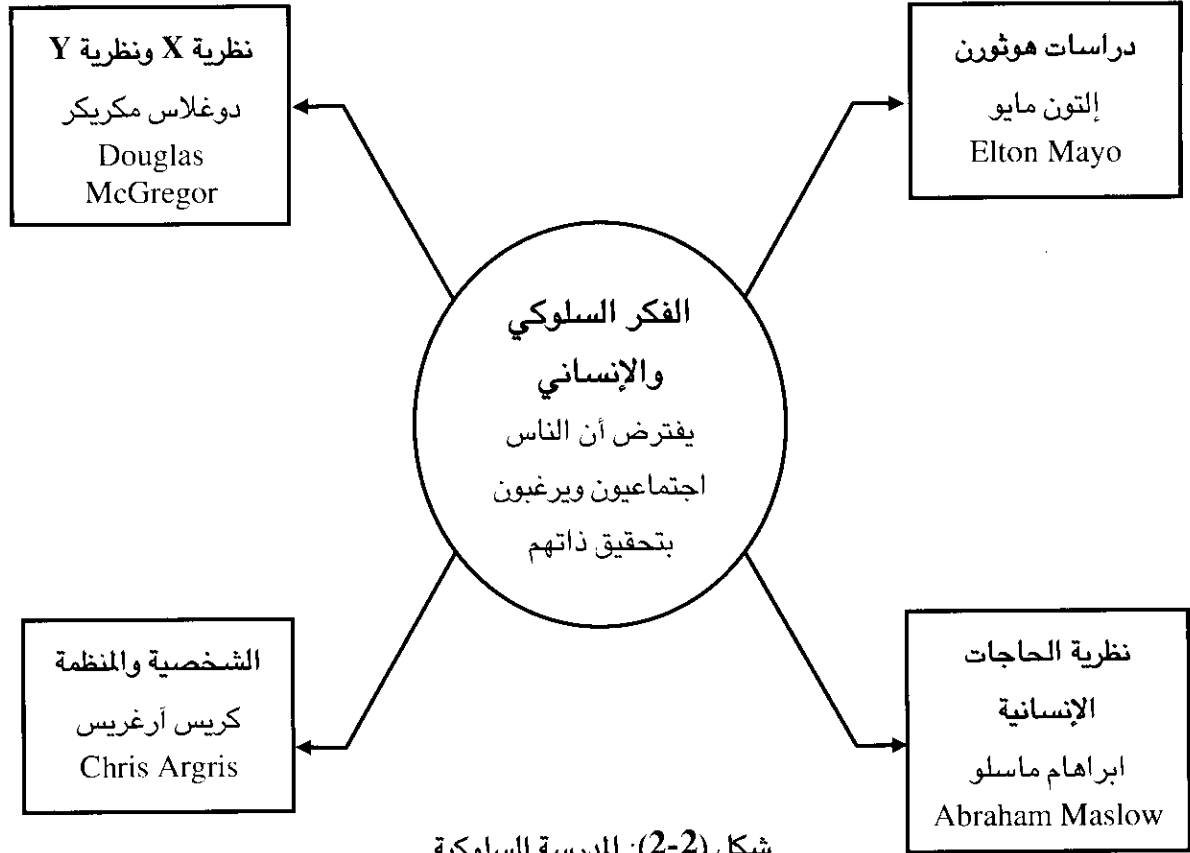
دراسات هوثورن
إلتون مايو
Elton Mayo

نظرية X ونظرية Y
دوغلاس مكريكر
Douglas McGregor

الفكر السلوكي والإنساني
يفترض أن الناس اجتماعيون ويرغبون بتحقيق ذاتهم

نظرية الحاجات الإنسانية
ابراهام ماسلو
Abraham Maslow

الشخصية والمنظمة
كريس أرغريس
Chris Argris

شكل (2-2): المدرسة السلوكية